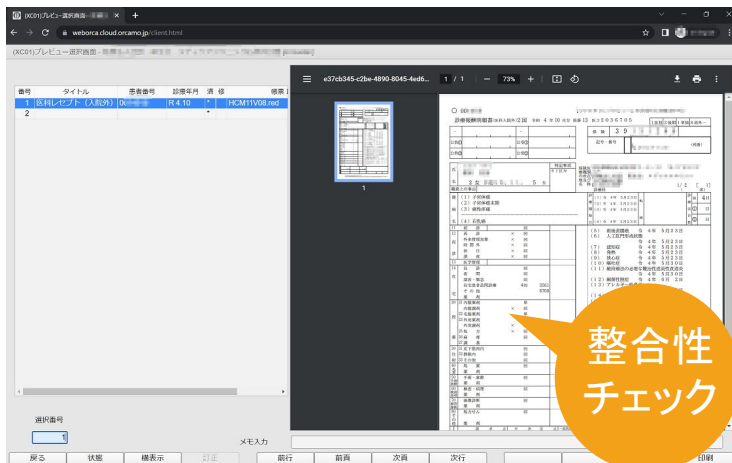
(XC01)プレビュー選択画面 - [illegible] ×
weborca.cloud.orcamo.jp/client.html
(XC01)プレビュー選択画面 - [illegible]

| 番号 | タイトル | 患者番号 | 診療年月 | 済 | 修 | 帳票 |
|---|---|---|---|---|---|---|
| 1 | 医科レセプト（入院外） | 00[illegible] | R 4.10 | * | | HCM11V08.red |
| 2 | | | | * | | |

e37cb345-c2be-4890-8045-4ed6... 1 / 1 — 73% +

1

診療報酬明細書 (医科入院外) 令和 4 年 10 月分

整合性
チェック

選択番号
1
メモ入力
戻る 状態 帳表示 訂正 前行 前頁 次頁 次行 印刷